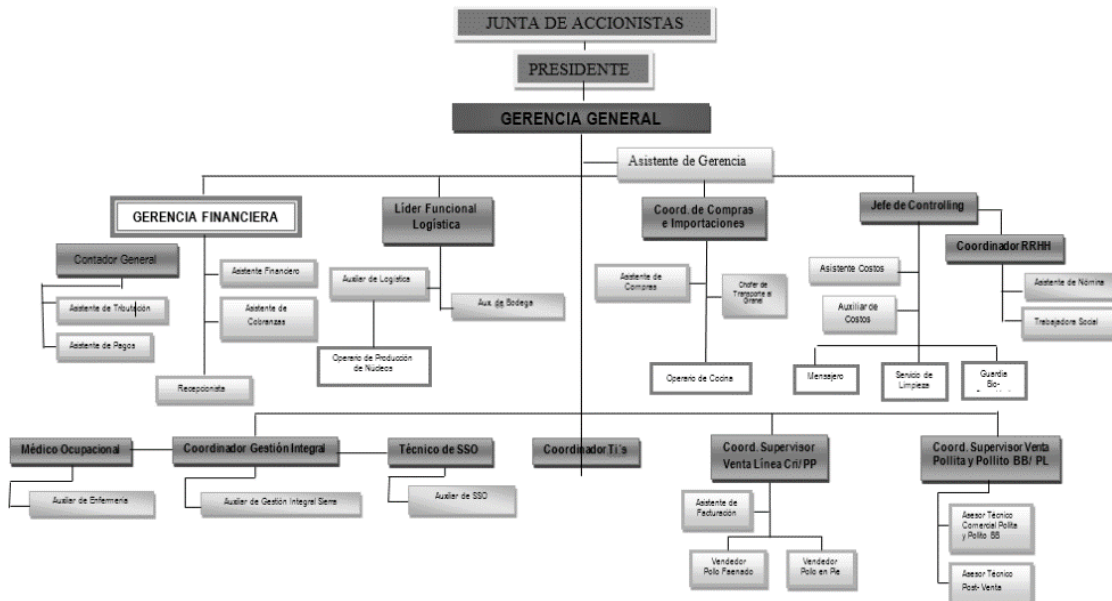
JUNTA DE ACCIONISTAS

PRESIDENTE

GERENCIA GENERAL

Asistente de Gerencia

GERENCIA FINANCIERA

Contador General

Asistente Financiero

Asistente de Tributación

Asistente de Cobranzas

Asistente de Pagos

Recepcionista

Líder Funcional Logística

Auxiliar de Logística

Aux. de Bodega

Operario de Producción de Núcleos

Coord. de Compras e Importaciones

Asistente de Compras

Chofer de Transporte a Granel

Operario de Cocina

Jefe de Controlling

Asistente Costos

Auxiliar de Costos

Coordinador RRHH

Asistente de Nómina

Trabajadora Social

Mensajero

Servicio de Limpieza

Guardia Bio-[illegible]

Médico Ocupacional

Auxiliar de Enfermería

Coordinador Gestión Integral

Auxiliar de Gestión Integral Sierra

Técnico de SSO

Auxiliar de SSO

Coordinador Ti´s

Coord. Supervisor Venta Línea Cn/PP

Asistente de Facturación

Vendedor Pollo Faenado

Vendedor Pollo en Pie

Coord. Supervisor Venta Pollita y Pollito BB/ PL

Asesor Técnico Comercial Pollita y Pollito BB

Asesor Técnico Post- Venta